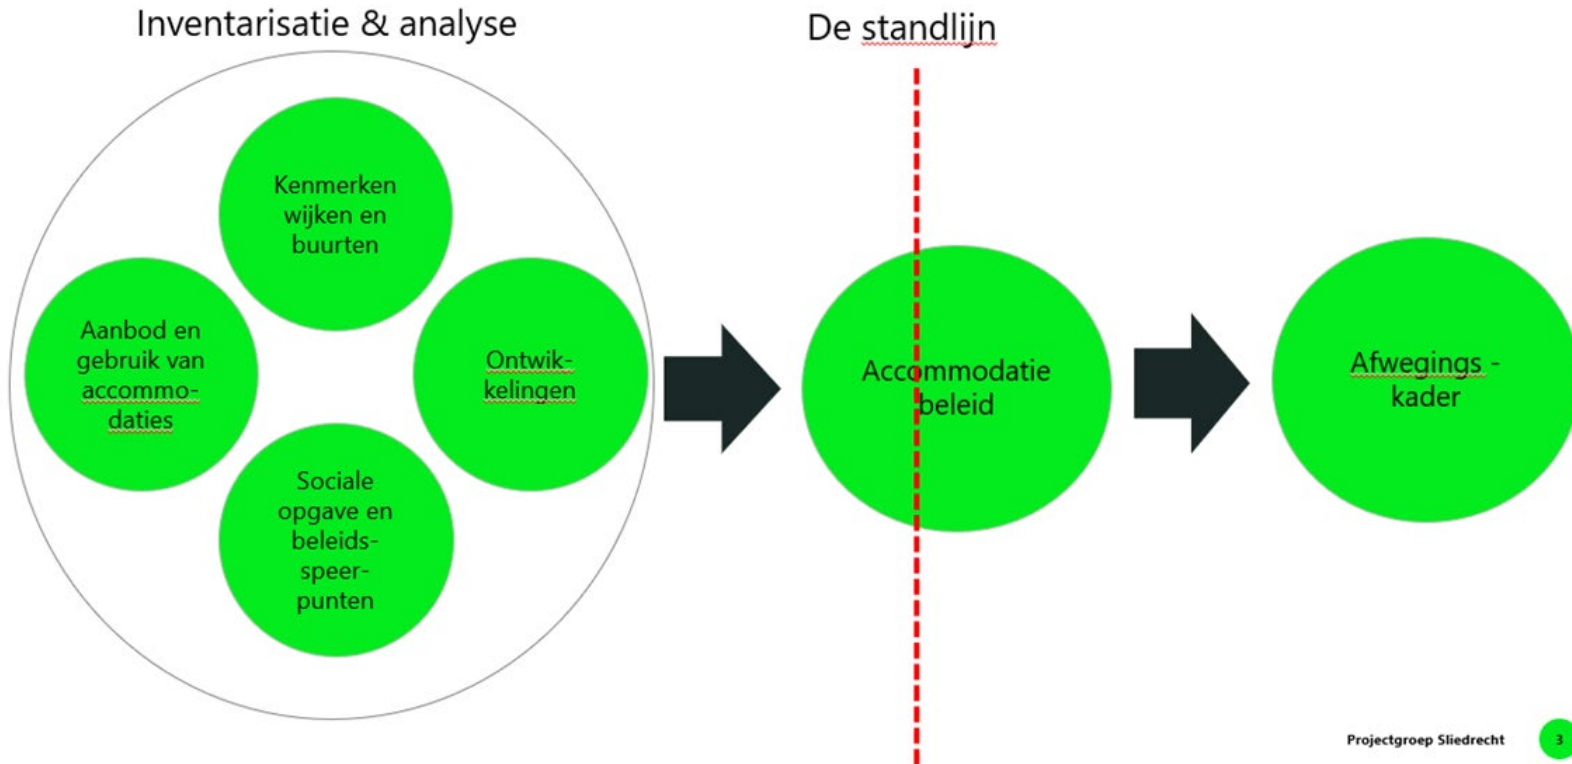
Inventarisatie & analyse

De standlijn

Kenmerken wijken en buurten

Aanbod en gebruik van accommodaties

Ontwikkelingen

Sociale opgave en beleidsspeerpunten

Accommodatie beleid

Afwegings - kader

Projectgroep Sliedrecht

3